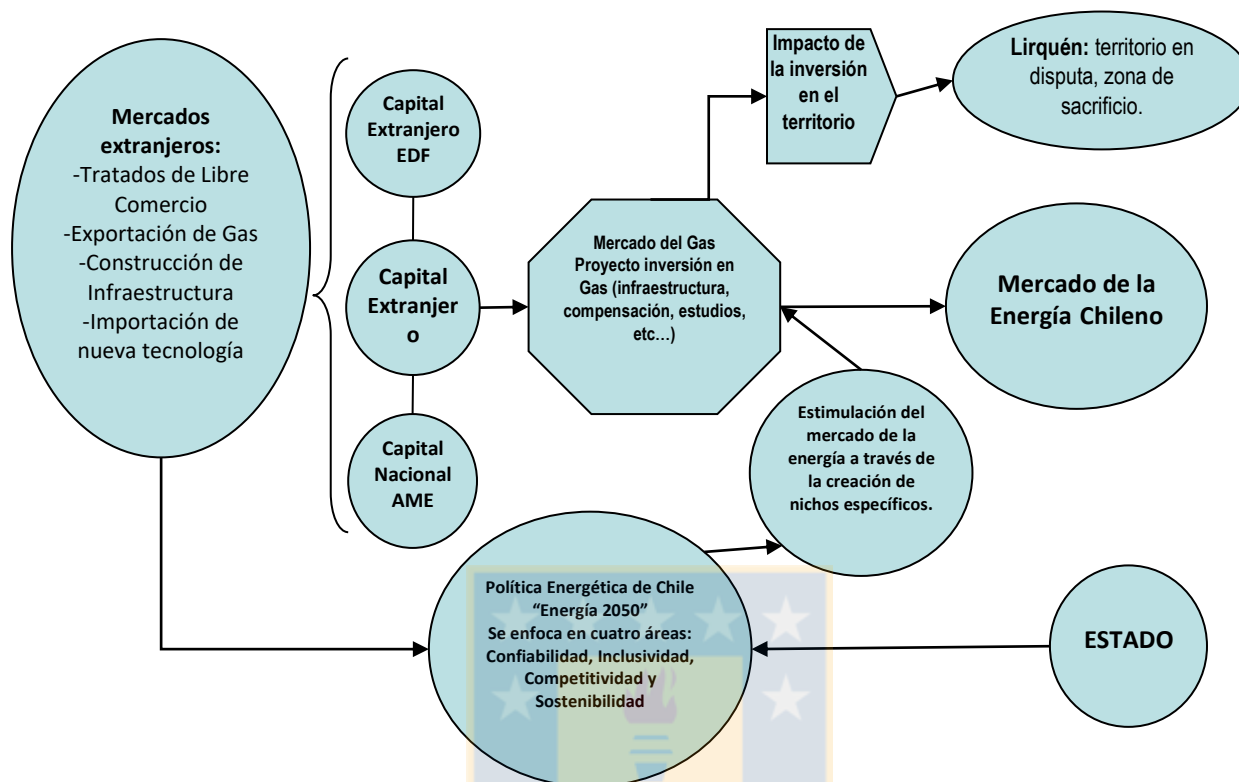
Mercados extranjeros:
-Tratados de Libre Comercio
-Exportación de Gas
-Construcción de Infraestructura
-Importación de nueva tecnología

Capital Extranjero EDF

Capital Extranjero

Capital Nacional AME

Impacto de la inversión en el territorio

Lirquén: territorio en disputa, zona de sacrificio.

Mercado del Gas
Proyecto inversión en Gas (infraestructura, compensación, estudios, etc...)

Mercado de la Energía Chileno

Estimulación del mercado de la energía a través de la creación de nichos específicos.

Política Energética de Chile
"Energía 2050"
Se enfoca en cuatro áreas:
Confiabilidad, Inclusividad, Competitividad y Sostenibilidad

ESTADO